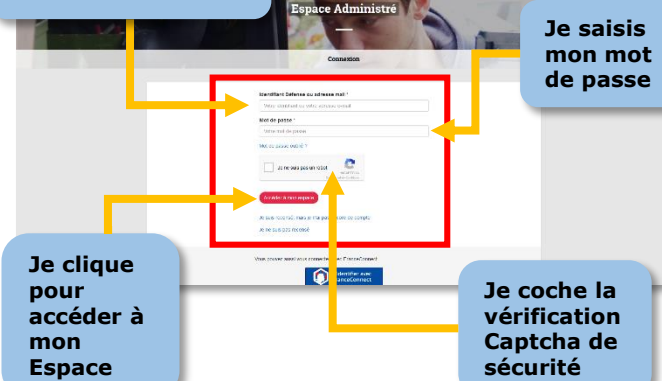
Espace Administré

Je saisis mon mot de passe

Connexion

Identifiant Defense ou adresse mail *

Votre identifiant ou votre adresse email

Mot de passe *

Votre mot de passe

Mot de passe oublié ?

Je ne suis pas un robot

Accéder à mon espace

Je n'ai pas reçu mon e-mail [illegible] compte

Je ne suis pas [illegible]

Vous pouvez aussi vous connecter avec FranceConnect

S'identifier avec FranceConnect

Je clique pour accéder à mon Espace

Je coche la vérification Captcha de sécurité